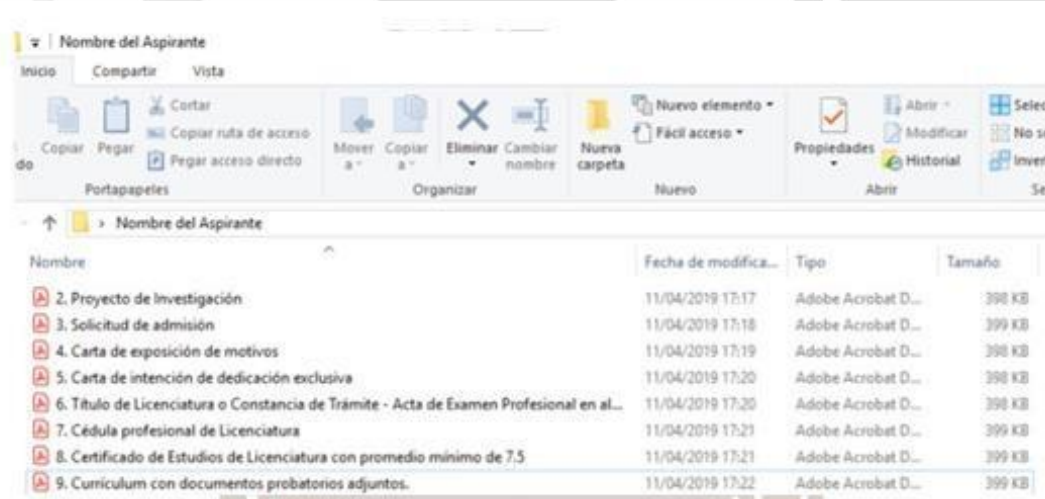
Nombre del Aspirante

Inicio Compartir Vista

do Copiar Pegar Cortar Copiar ruta de acceso Pegar acceso directo
Portapapeles

Mover a Copiar a Eliminar Cambiar nombre
Organizar

Nueva carpeta Nuevo elemento Fácil acceso
Nuevo

Propiedades Abrir Modificar Historial
Abrir

Selec No s Inver
Se

Nombre del Aspirante

| Nombre | Fecha de modifica... | Tipo | Tamaño |
|---|---|---|---|
| 2. Proyecto de Investigación | 11/04/2019 17:17 | Adobe Acrobat D... | 398 KB |
| 3. Solicitud de admisión | 11/04/2019 17:18 | Adobe Acrobat D... | 399 KB |
| 4. Carta de exposición de motivos | 11/04/2019 17:19 | Adobe Acrobat D... | 398 KB |
| 5. Carta de intención de dedicación exclusiva | 11/04/2019 17:20 | Adobe Acrobat D... | 398 KB |
| 6. Título de Licenciatura o Constancia de Trámite - Acta de Examen Profesional en al... | 11/04/2019 17:20 | Adobe Acrobat D... | 398 KB |
| 7. Cédula profesional de Licenciatura | 11/04/2019 17:21 | Adobe Acrobat D... | 399 KB |
| 8. Certificado de Estudios de Licenciatura con promedio mínimo de 7.5 | 11/04/2019 17:21 | Adobe Acrobat D... | 399 KB |
| 9. Currículum con documentos probatorios adjuntos. | 11/04/2019 17:22 | Adobe Acrobat D... | 399 KB |